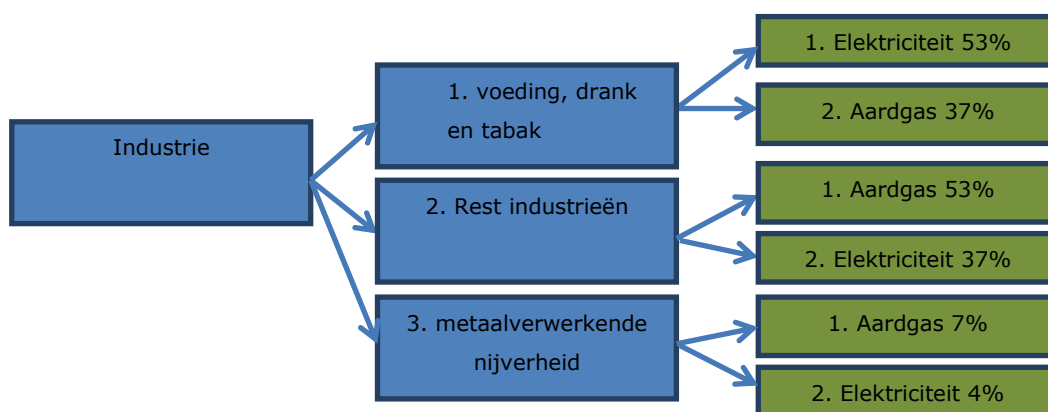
Industrie

1. voeding, drank en tabak

1. Elektriciteit 53%

2. Aardgas 37%

2. Rest industrieën

1. Aardgas 53%

2. Elektriciteit 37%

3. metaalverwerkende nijverheid

1. Aardgas 7%

2. Elektriciteit 4%